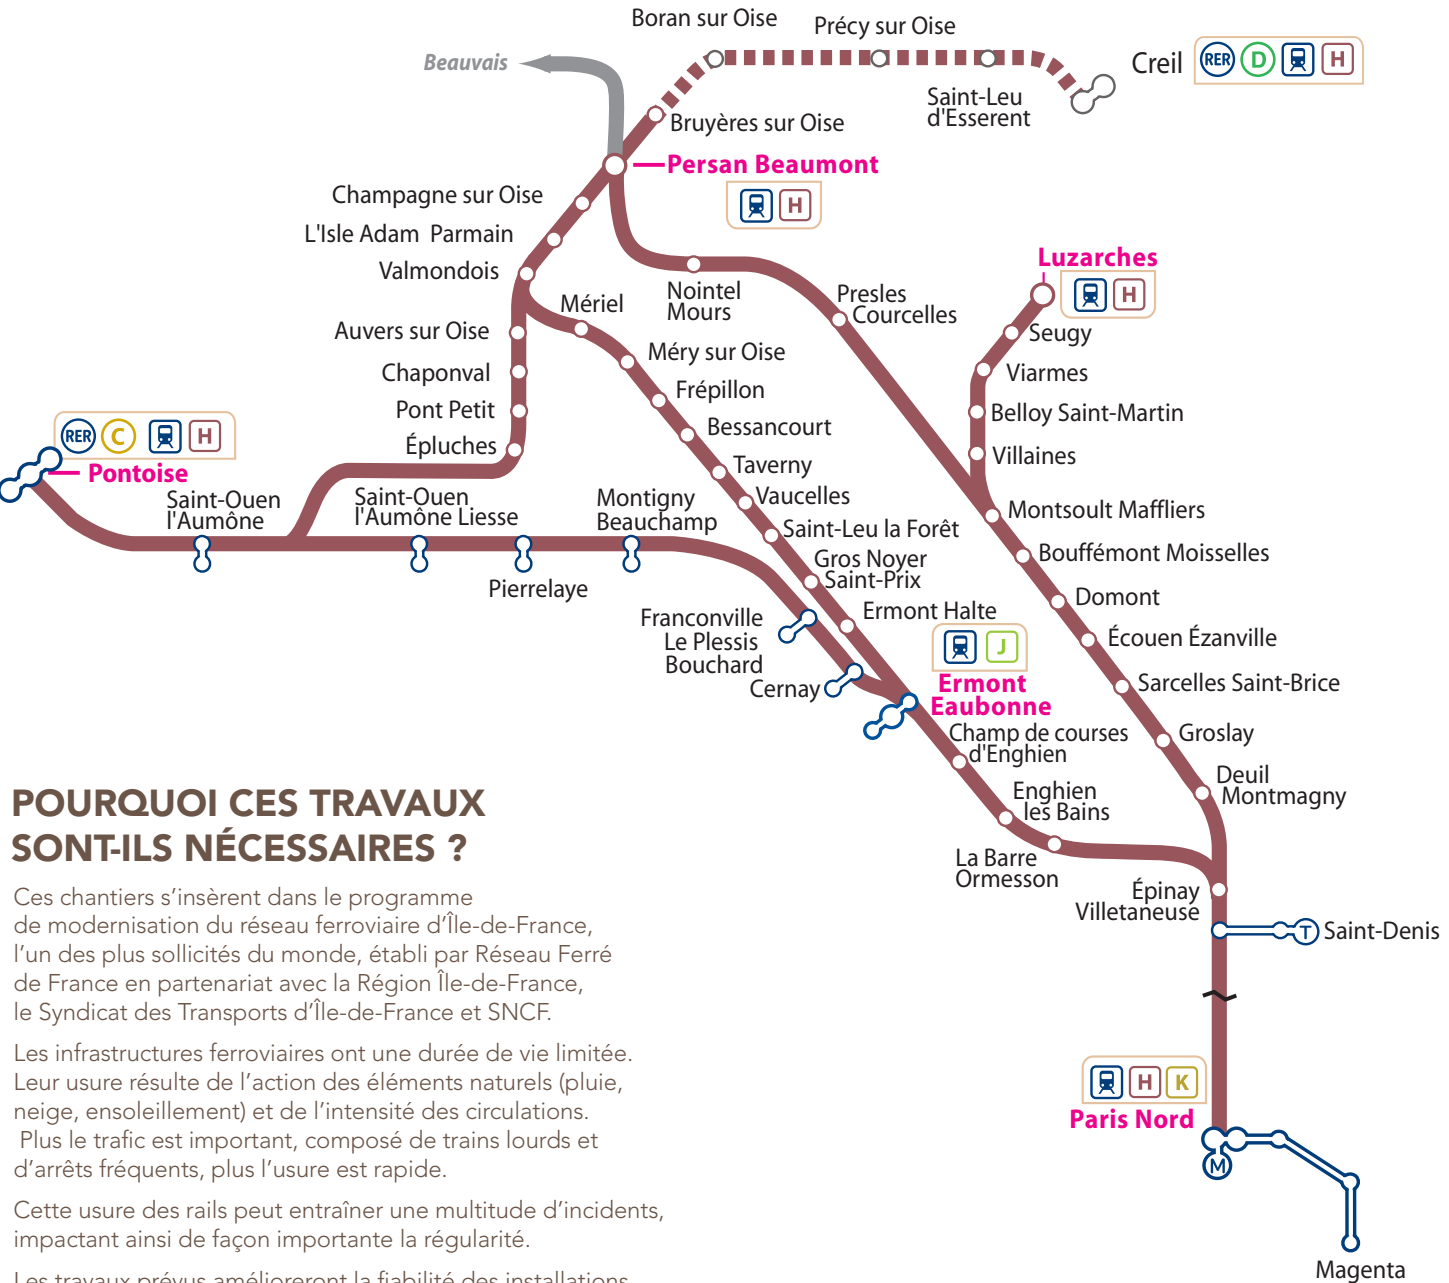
Boran sur Oise
Précy sur Oise
Beauvais
Creil
RER D H
Saint-Leu d'Esserent
Bruyères sur Oise
Persan Beaumont
H
Champagne sur Oise
L'Isle Adam Parmain
Valmondois
Nointel Mours
Presles Courcelles
Luzarches
H
Mériel
Seugy
Auvers sur Oise
Méry sur Oise
Viarmes
Chaponval
Frépillon
Belloy Saint-Martin
Pont Petit
Bessancourt
Épluches
Villaines
RER C H
Taverny
Pontoise
Vaucelles
Montsoult Maffliers
Saint-Ouen l'Aumône
Saint-Ouen l'Aumône Liesse
Montigny Beauchamp
Saint-Leu la Forêt
Bouffémont Moisselles
Gros Noyer Saint-Prix
Pierrelaye
Domont
Ermont Halte
Franconville Le Plessis Bouchard
J
Écouen Ézanville
Cernay
Ermont Eaubonne
Sarcelles Saint-Brice
Champ de courses d'Enghien
Groslay
Enghien les Bains
Deuil Montmagny
POURQUOI CES TRAVAUX SONT-ILS NÉCESSAIRES ?
La Barre Ormesson
Épinay Villetaneuse
T Saint-Denis
Ces chantiers s'insèrent dans le programme de modernisation du réseau ferroviaire d'Île-de-France, l'un des plus sollicités du monde, établi par Réseau Ferré de France en partenariat avec la Région Île-de-France, le Syndicat des Transports d'Île-de-France et SNCF.

Les infrastructures ferroviaires ont une durée de vie limitée. Leur usure résulte de l'action des éléments naturels (pluie, neige, ensoleillement) et de l'intensité des circulations. Plus le trafic est important, composé de trains lourds et d'arrêts fréquents, plus l'usure est rapide.

H K
Paris Nord
M
Cette usure des rails peut entraîner une multitude d'incidents, impactant ainsi de façon importante la régularité.

Magenta
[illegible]